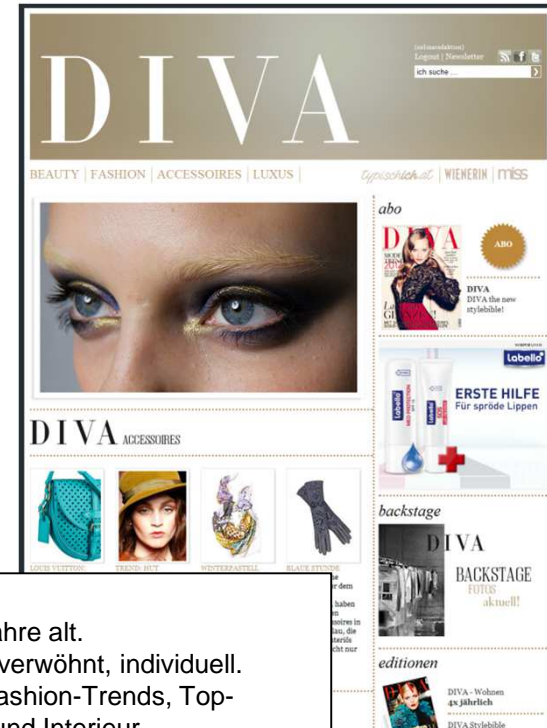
DIVA

[onlineredaktion]
Logout | Newsletter
ich suche...

BEAUTY | FASHION | ACCESSOIRES | LUXUS |

typischich.at | WIENERIN | miss

abo

DIVA
ABO
DIVA
DIVA the new stylebible!

labello
ERSTE HILFE
Für spröde Lippen

DIVA ACCESSOIRES

LOUIS VUITTON
TREND: HUT
WINTERPASTELL
BLAUE STUNDE

backstage

DIVA
BACKSTAGE
FOTOS
aktuell!

editionen

DIVA - Wohnen
4x jährlich
DIVA Stylebible

ahre alt.
verwöhnt, individuell.
ashion-Trends, Top-
und Interieur